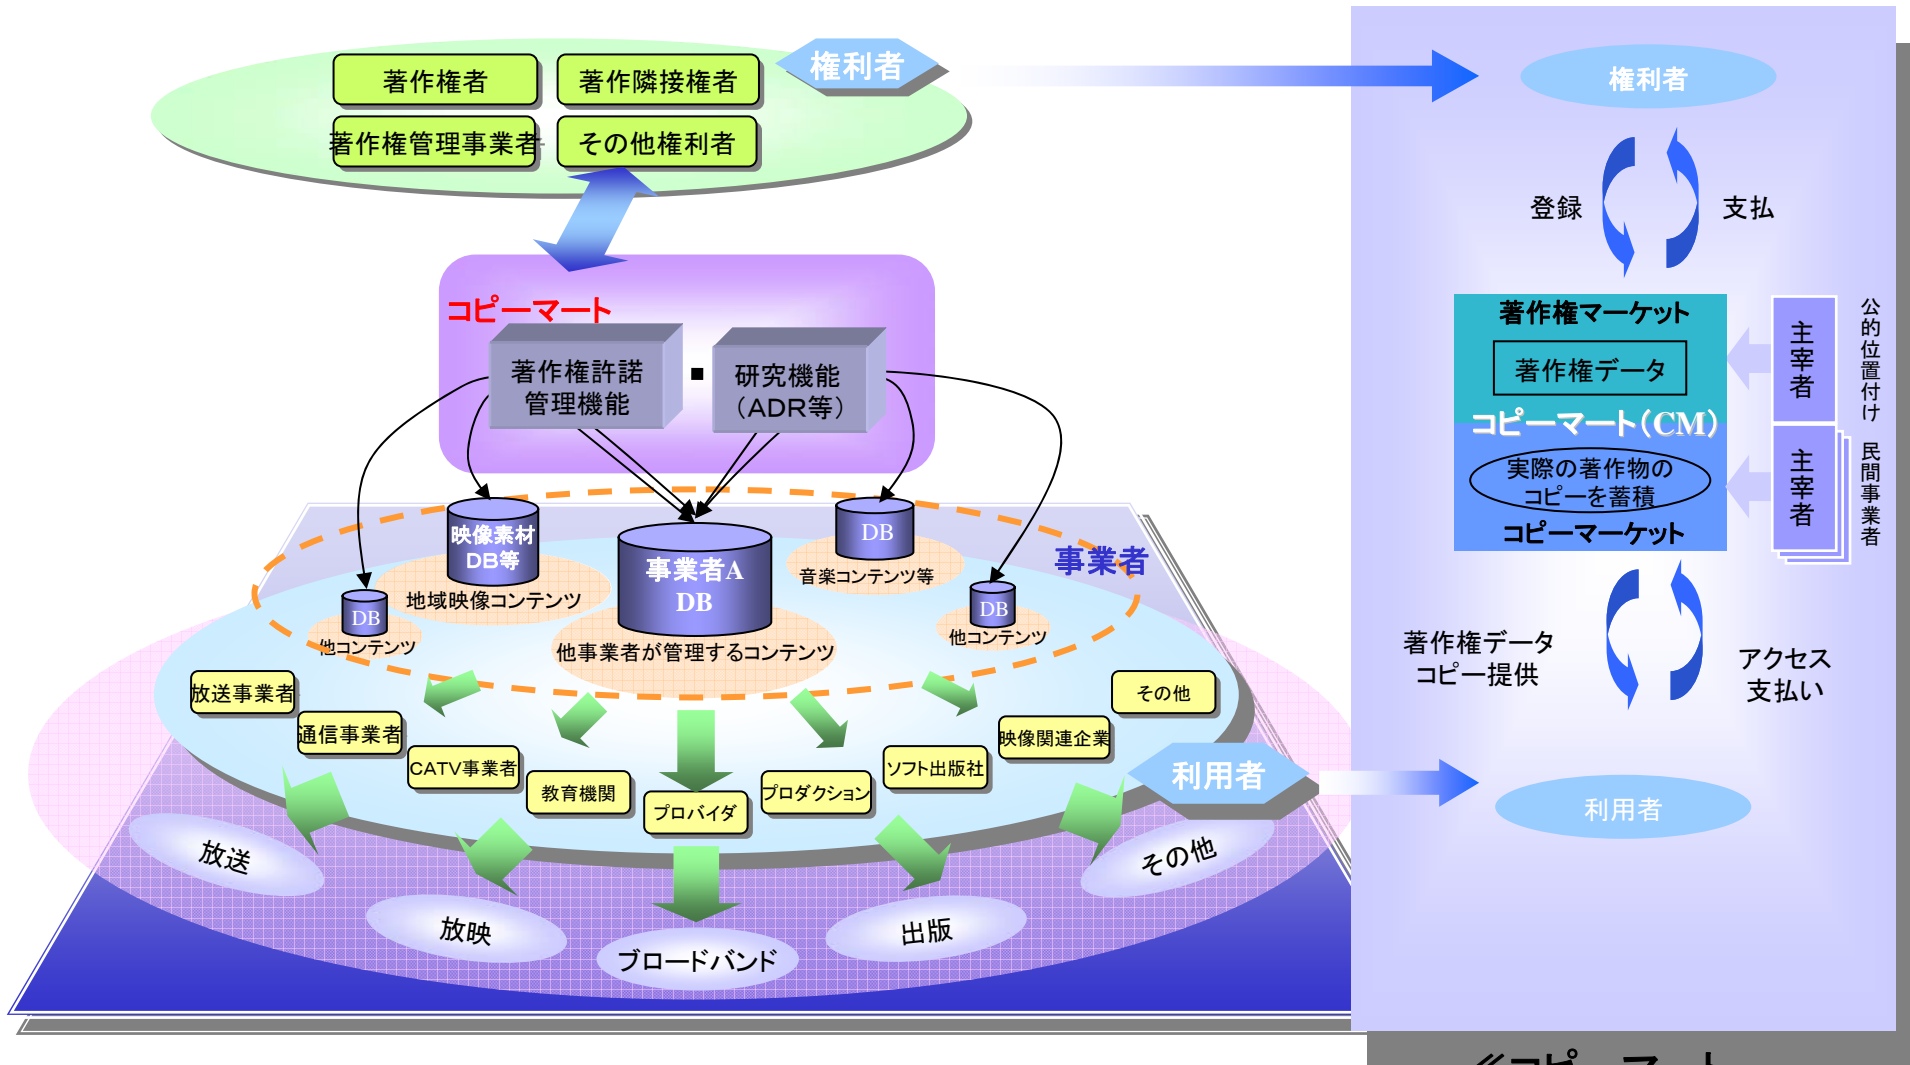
著作権者
著作隣接権者
著作権管理事業者
その他権利者
権利者

コピーマート
著作権許諾管理機能
■
研究機能（ADR等）

映像素材DB等
DB
地域映像コンテンツ
事業者A DB
DB
音楽コンテンツ等
事業者
DB
他コンテンツ
DB
他コンテンツ
他事業者が管理するコンテンツ

放送事業者
通信事業者
CATV事業者
教育機関
プロバイダ
プロダクション
ソフト出版社
映像関連企業
その他
利用者

放送
放映
ブロードバンド
出版
その他

権利者
登録
支払
著作権マーケット
著作権データ
コピーマート（CM）
実際の著作物のコピーを蓄積
コピーマーケット
主宰者
主宰者
公的位置付け
民間事業者
著作権データコピー提供
アクセス支払い
利用者
≪コピーマート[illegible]